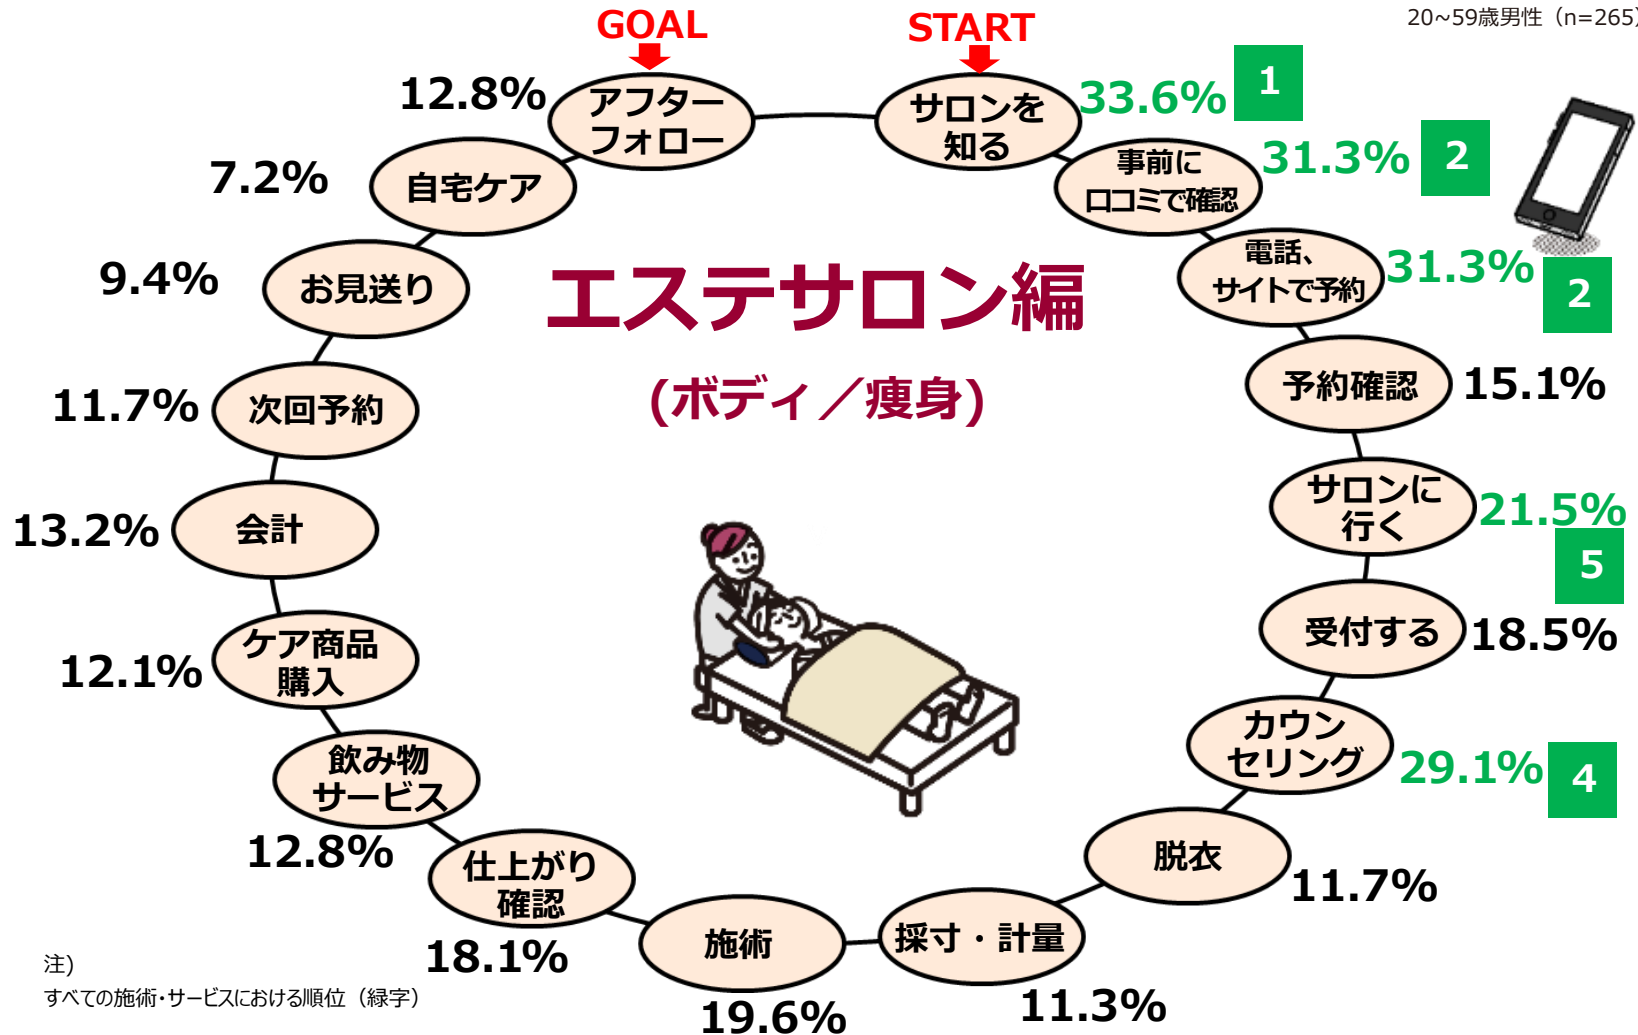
20~59歳男性（n=265

GOAL

START

サロンを知る
33.6%
1

事前に口コミで確認
31.3%
2

電話、サイトで予約
31.3%
2

予約確認
15.1%

サロンに行く
21.5%
5

受付する
18.5%

カウンセリング
29.1%
4

脱衣
11.7%

採寸・計量
11.3%

施術
19.6%

仕上がり確認
18.1%

飲み物サービス
12.8%

ケア商品購入
12.1%

会計
13.2%

次回予約
11.7%

お見送り
9.4%

自宅ケア
7.2%

アフターフォロー
12.8%

エステサロン編

（ボディ／痩身）

注）
すべての施術・サービスにおける順位（緑字）